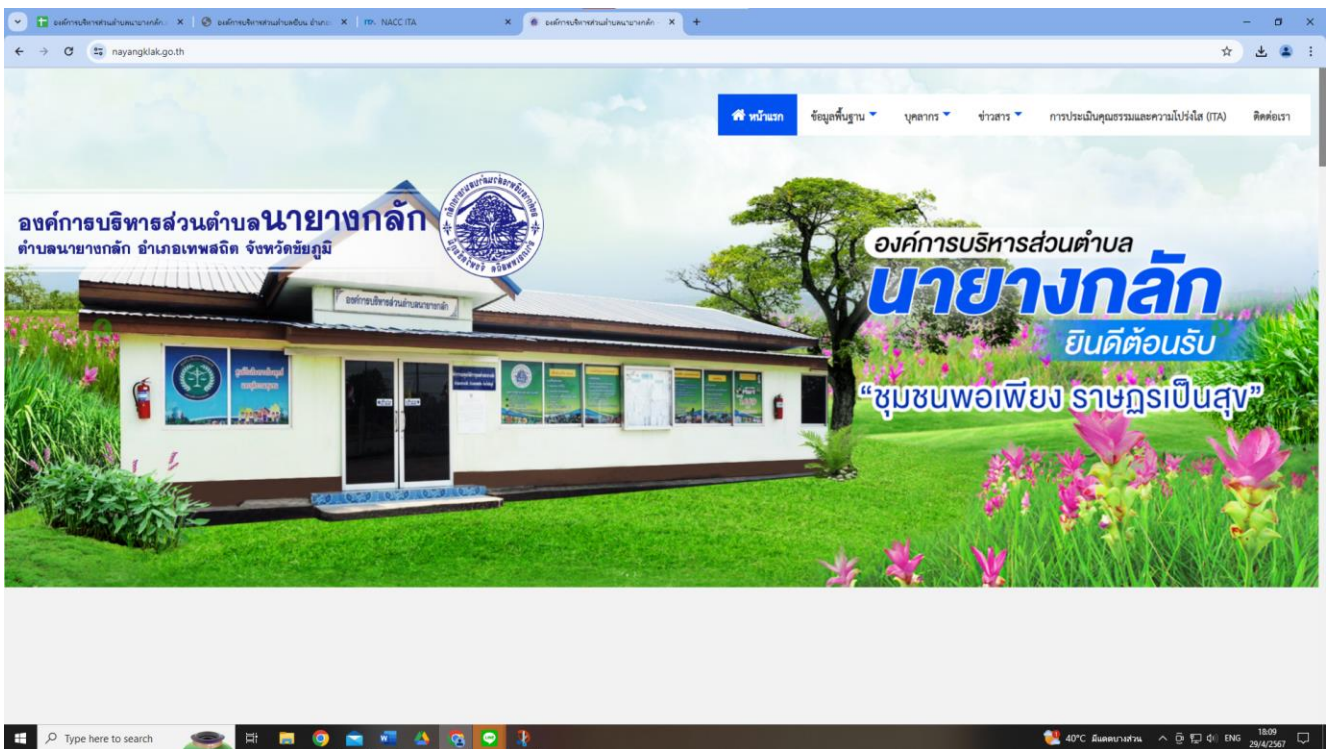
องค์การบริหารส่วนตำบลนายางกลัก | องค์การบริหารส่วนตำบล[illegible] | NACC ITA | องค์การบริหารส่วนตำบลนายางกลัก

nayangklak.go.th

หน้าแรก ข้อมูลพื้นฐาน บุคลากร ข่าวสาร การประเมินคุณธรรมและความโปร่งใส (ITA) ติดต่อเรา

องค์การบริหารส่วนตำบลนายางกลัก
ตำบลนายางกลัก อำเภอเทพสถิต จังหวัดชัยภูมิ

องค์การบริหารส่วนตำบลนายางกลัก

องค์การบริหารส่วนตำบล
นายางกลัก
ยินดีต้อนรับ
"ชุมชนพอเพียง ราษฎรเป็นสุข"

Type here to search

40°C มีเมฆบางส่วน ENG 18:09 29/4/2567